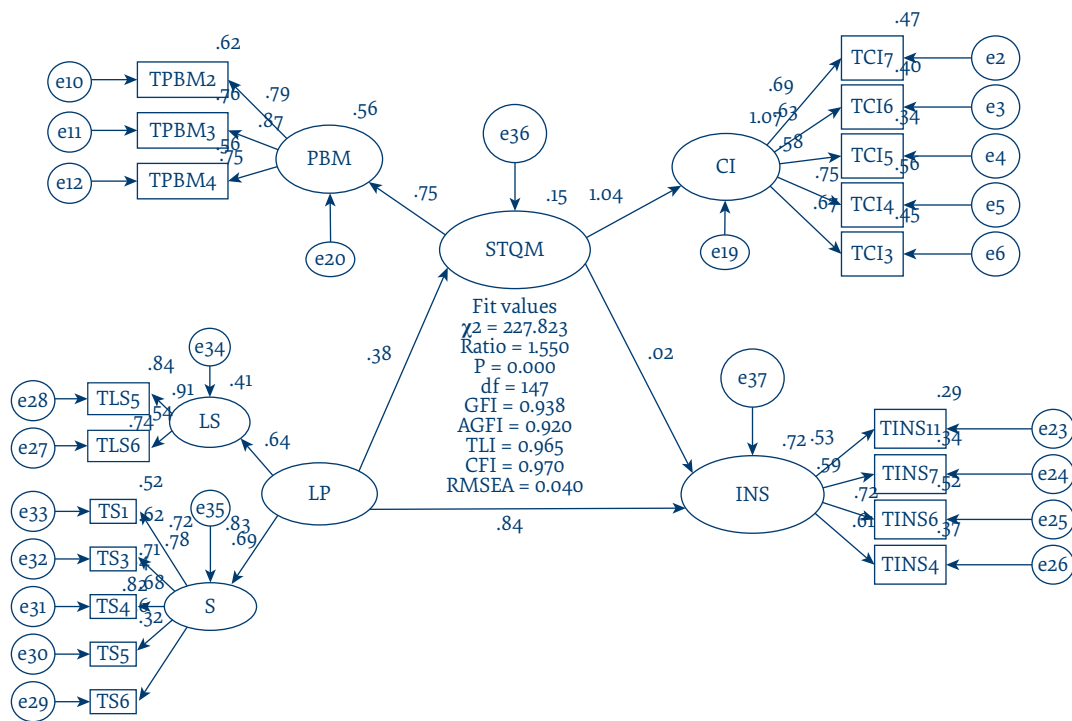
.62
e10
TPBM2
.76
.79
e11
TPBM3
.87
.56
e12
TPBM4
.75
PBM
.56
e20
.75
e36
.15
STQM
1.04
.47
TCI7
e2
.69
.40
1.07
.63
TCI6
e3
.34
.58
TCI5
e4
.56
CI
.75
TCI4
e5
.67
.45
e19
TCI3
e6
Fit values
$\chi2$ = 227.823
Ratio = 1.550
P = 0.000
df = 147
GFI = 0.938
AGFI = 0.920
TLI = 0.965
CFI = 0.970
RMSEA = 0.040
.38
.02
e34
.84
.41
e28
TLS5
.91
.54
LS
e27
TLS6
.74
.64
e37
.29
.72
.53
TINS11
e23
.34
.59
TINS7
e24
.52
.72
INS
TINS6
e25
.61
.37
TINS4
e26
LP
.84
.52
e33
TS1
.62
.72
e35
.83
.78
.69
e32
TS3
.71
.68
.82
e31
TS4
.6
S
.32
e30
TS5
e29
TS6